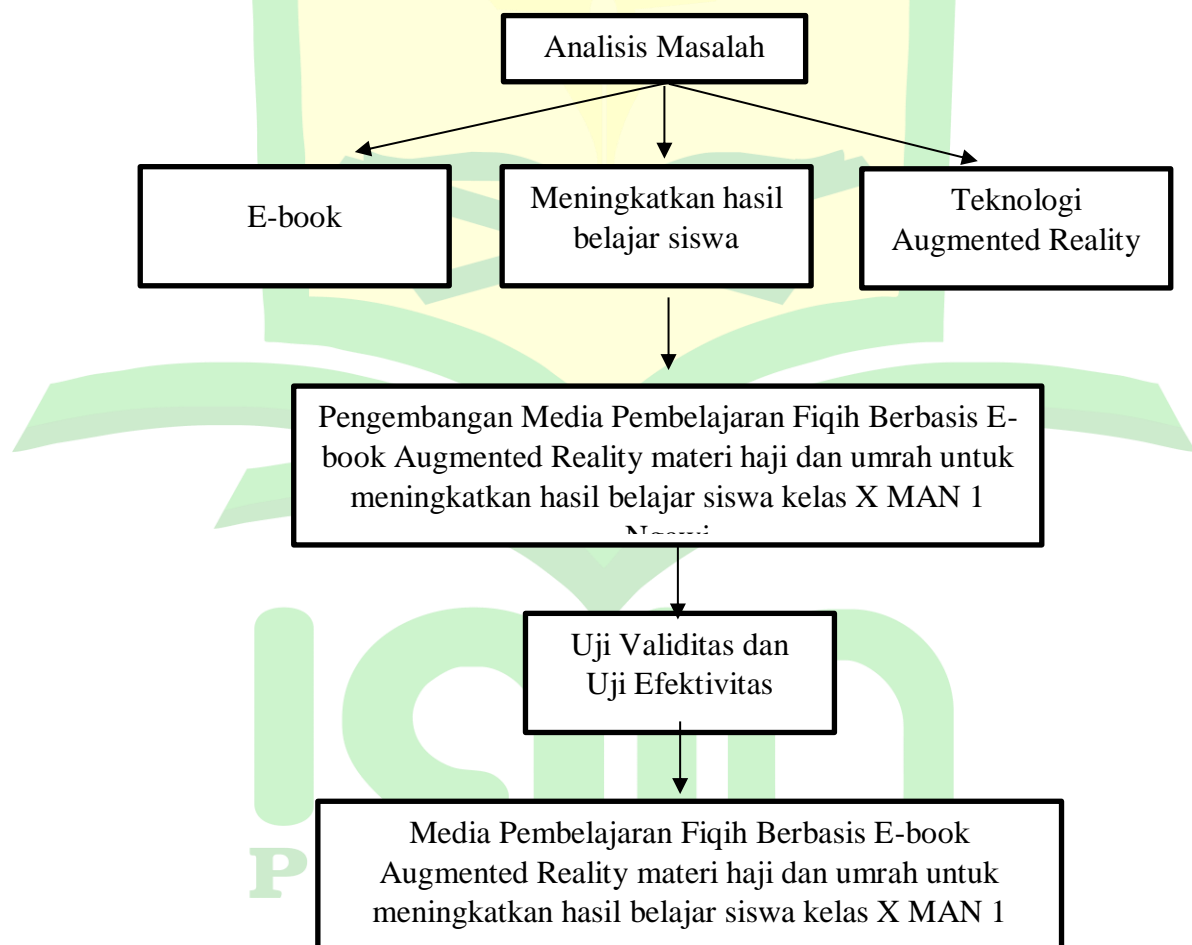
Analisis Masalah

E-book

Meningkatkan hasil belajar siswa

Teknologi Augmented Reality

Pengembangan Media Pembelajaran Fiqih Berbasis E-book Augmented Reality materi haji dan umrah untuk meningkatkan hasil belajar siswa kelas X MAN 1 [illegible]

Uji Validitas dan Uji Efektivitas

Media Pembelajaran Fiqih Berbasis E-book Augmented Reality materi haji dan umrah untuk meningkatkan hasil belajar siswa kelas X MAN 1